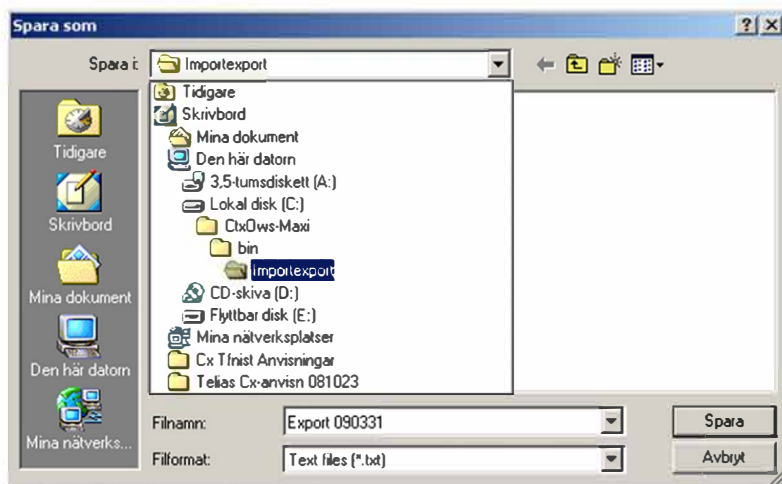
Spara som

?
X

Spara i: Importexport

Tidigare
Skrivbord
Mina dokument
Den här datorn
3,5-tumsdiskett (A:)
Lokal disk (C:)
CtxOws-Maxi
bin
Importexport
CD-skiva (D:)
Flyttbar disk (E:)
Mina nätverksplatser
Cx Tfnist Anvisningar
Telias Cx-anvisn 081023

Tidigare
Skrivbord
Mina dokument
Den här datorn
Mina nätverks...

Filnamn: Export 090331
Filformat: Text files (*.txt)

Spara
Avbryt